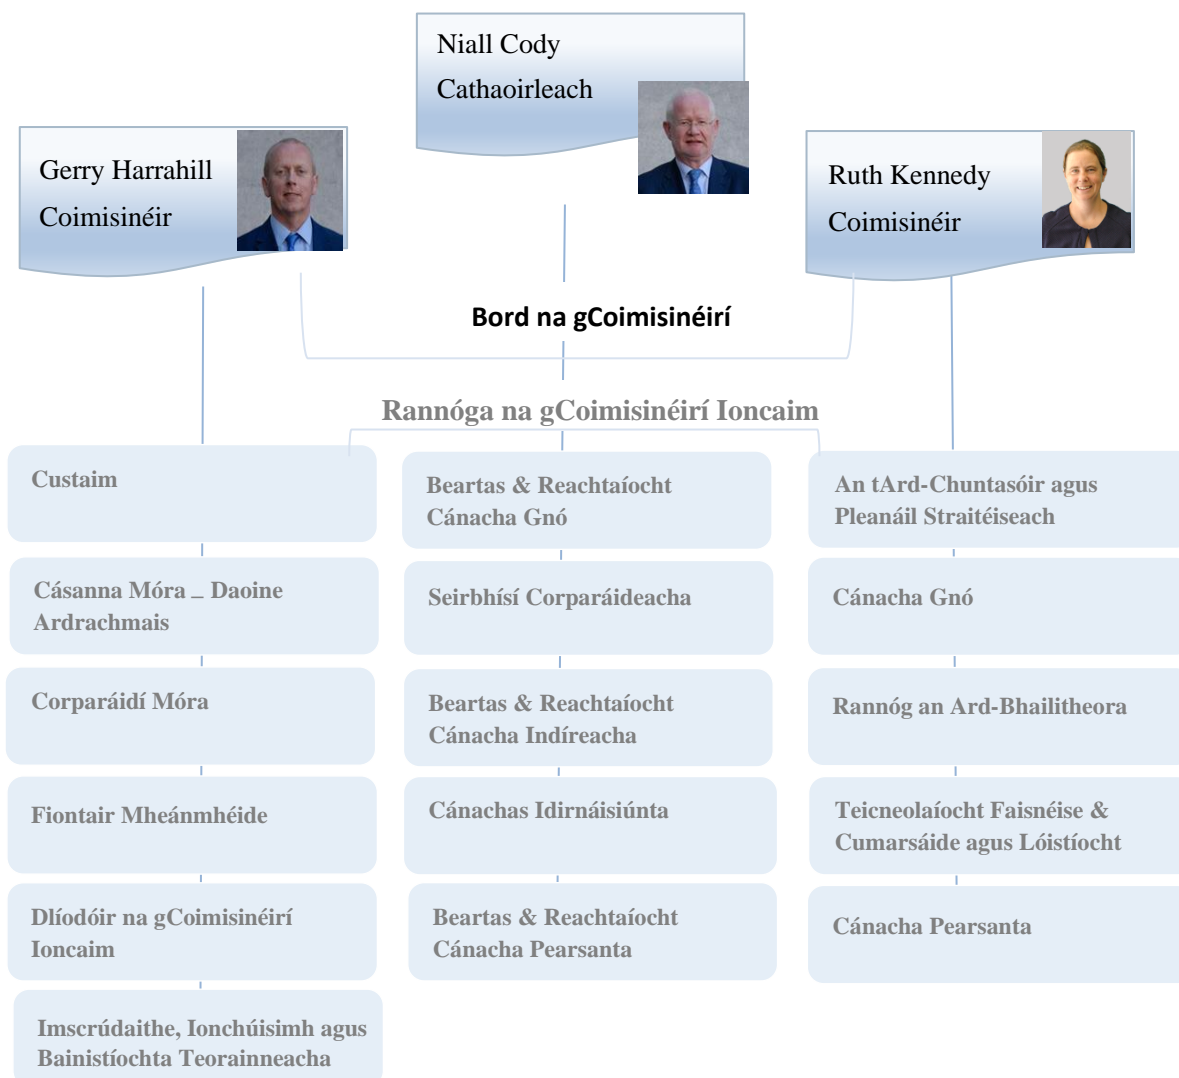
Niall Cody
Cathaoirleach

Gerry Harrahill
Coimisinéir

Ruth Kennedy
Coimisinéir

Bord na gCoimisinéirí

Rannóga na gCoimisinéirí Ioncaim

Custaim

Cásanna Móra _ Daoine Ardrachmais

Corparáidí Móra

Fiontair Mheánmhéide

Dlíodóir na gCoimisinéirí Ioncaim

Imscrúdaithe, Ionchúisimh agus Bainistíochta Teorainneacha

Beartas & Reachtaíocht Cánacha Gnó

Seirbhísí Corparáideacha

Beartas & Reachtaíocht Cánacha Indíreacha

Cánachas Idirnáisiúnta

Beartas & Reachtaíocht Cánacha Pearsanta

An tArd-Chuntasóir agus Pleanáil Straitéiseach

Cánacha Gnó

Rannóg an Ard-Bhailitheora

Teicneolaíocht Faisnéise & Cumarsáide agus Lóistíocht

Cánacha Pearsanta